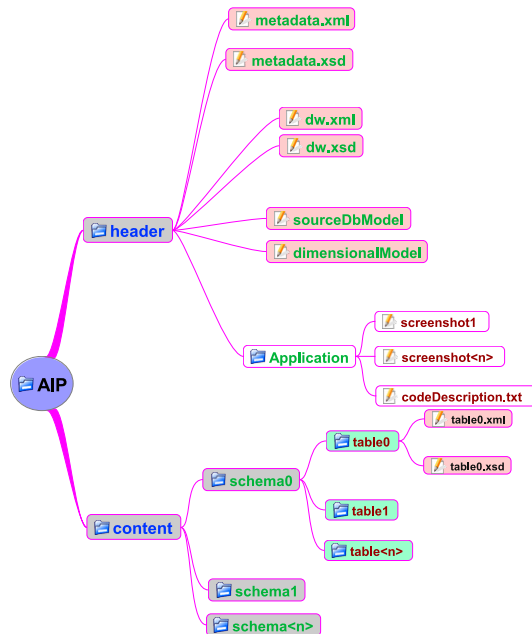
metadata.xml
metadata.xsd
dw.xml
dw.xsd
sourceDbModel
dimensionalModel
header
Application
screenshot1
screenshot<n>
codeDescription.txt
AIP
table0
table0.xml
table0.xsd
schema0
table1
table<n>
content
schema1
schema<n>